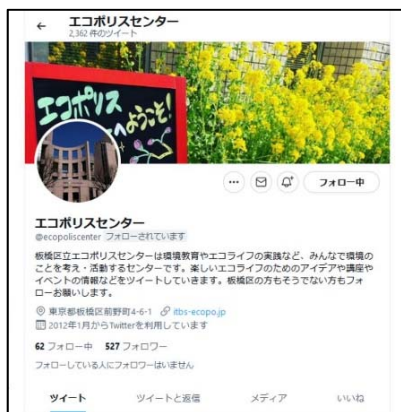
← エコポリスセンター
2,362 件のツイート

エコポリス へようこそ!

フォロー中

エコポリスセンター
@ecopoliscenter フォローされています

板橋区立エコポリスセンターは環境教育やエコライフの実践など、みんなで環境のことを考え・活動するセンターです。楽しいエコライフのためのアイデアや講座やイベントの情報などをツイートしていきます。板橋区の方もそうでない方もフォローお願いします。

東京都板橋区前野町4-6-1 itbs-ecopo.jp
2012年1月からTwitterを利用しています

62 フォロー中 527 フォロワー

フォローしている人にフォロワーはいません

ツイート ツイートと返信 メディア いいね